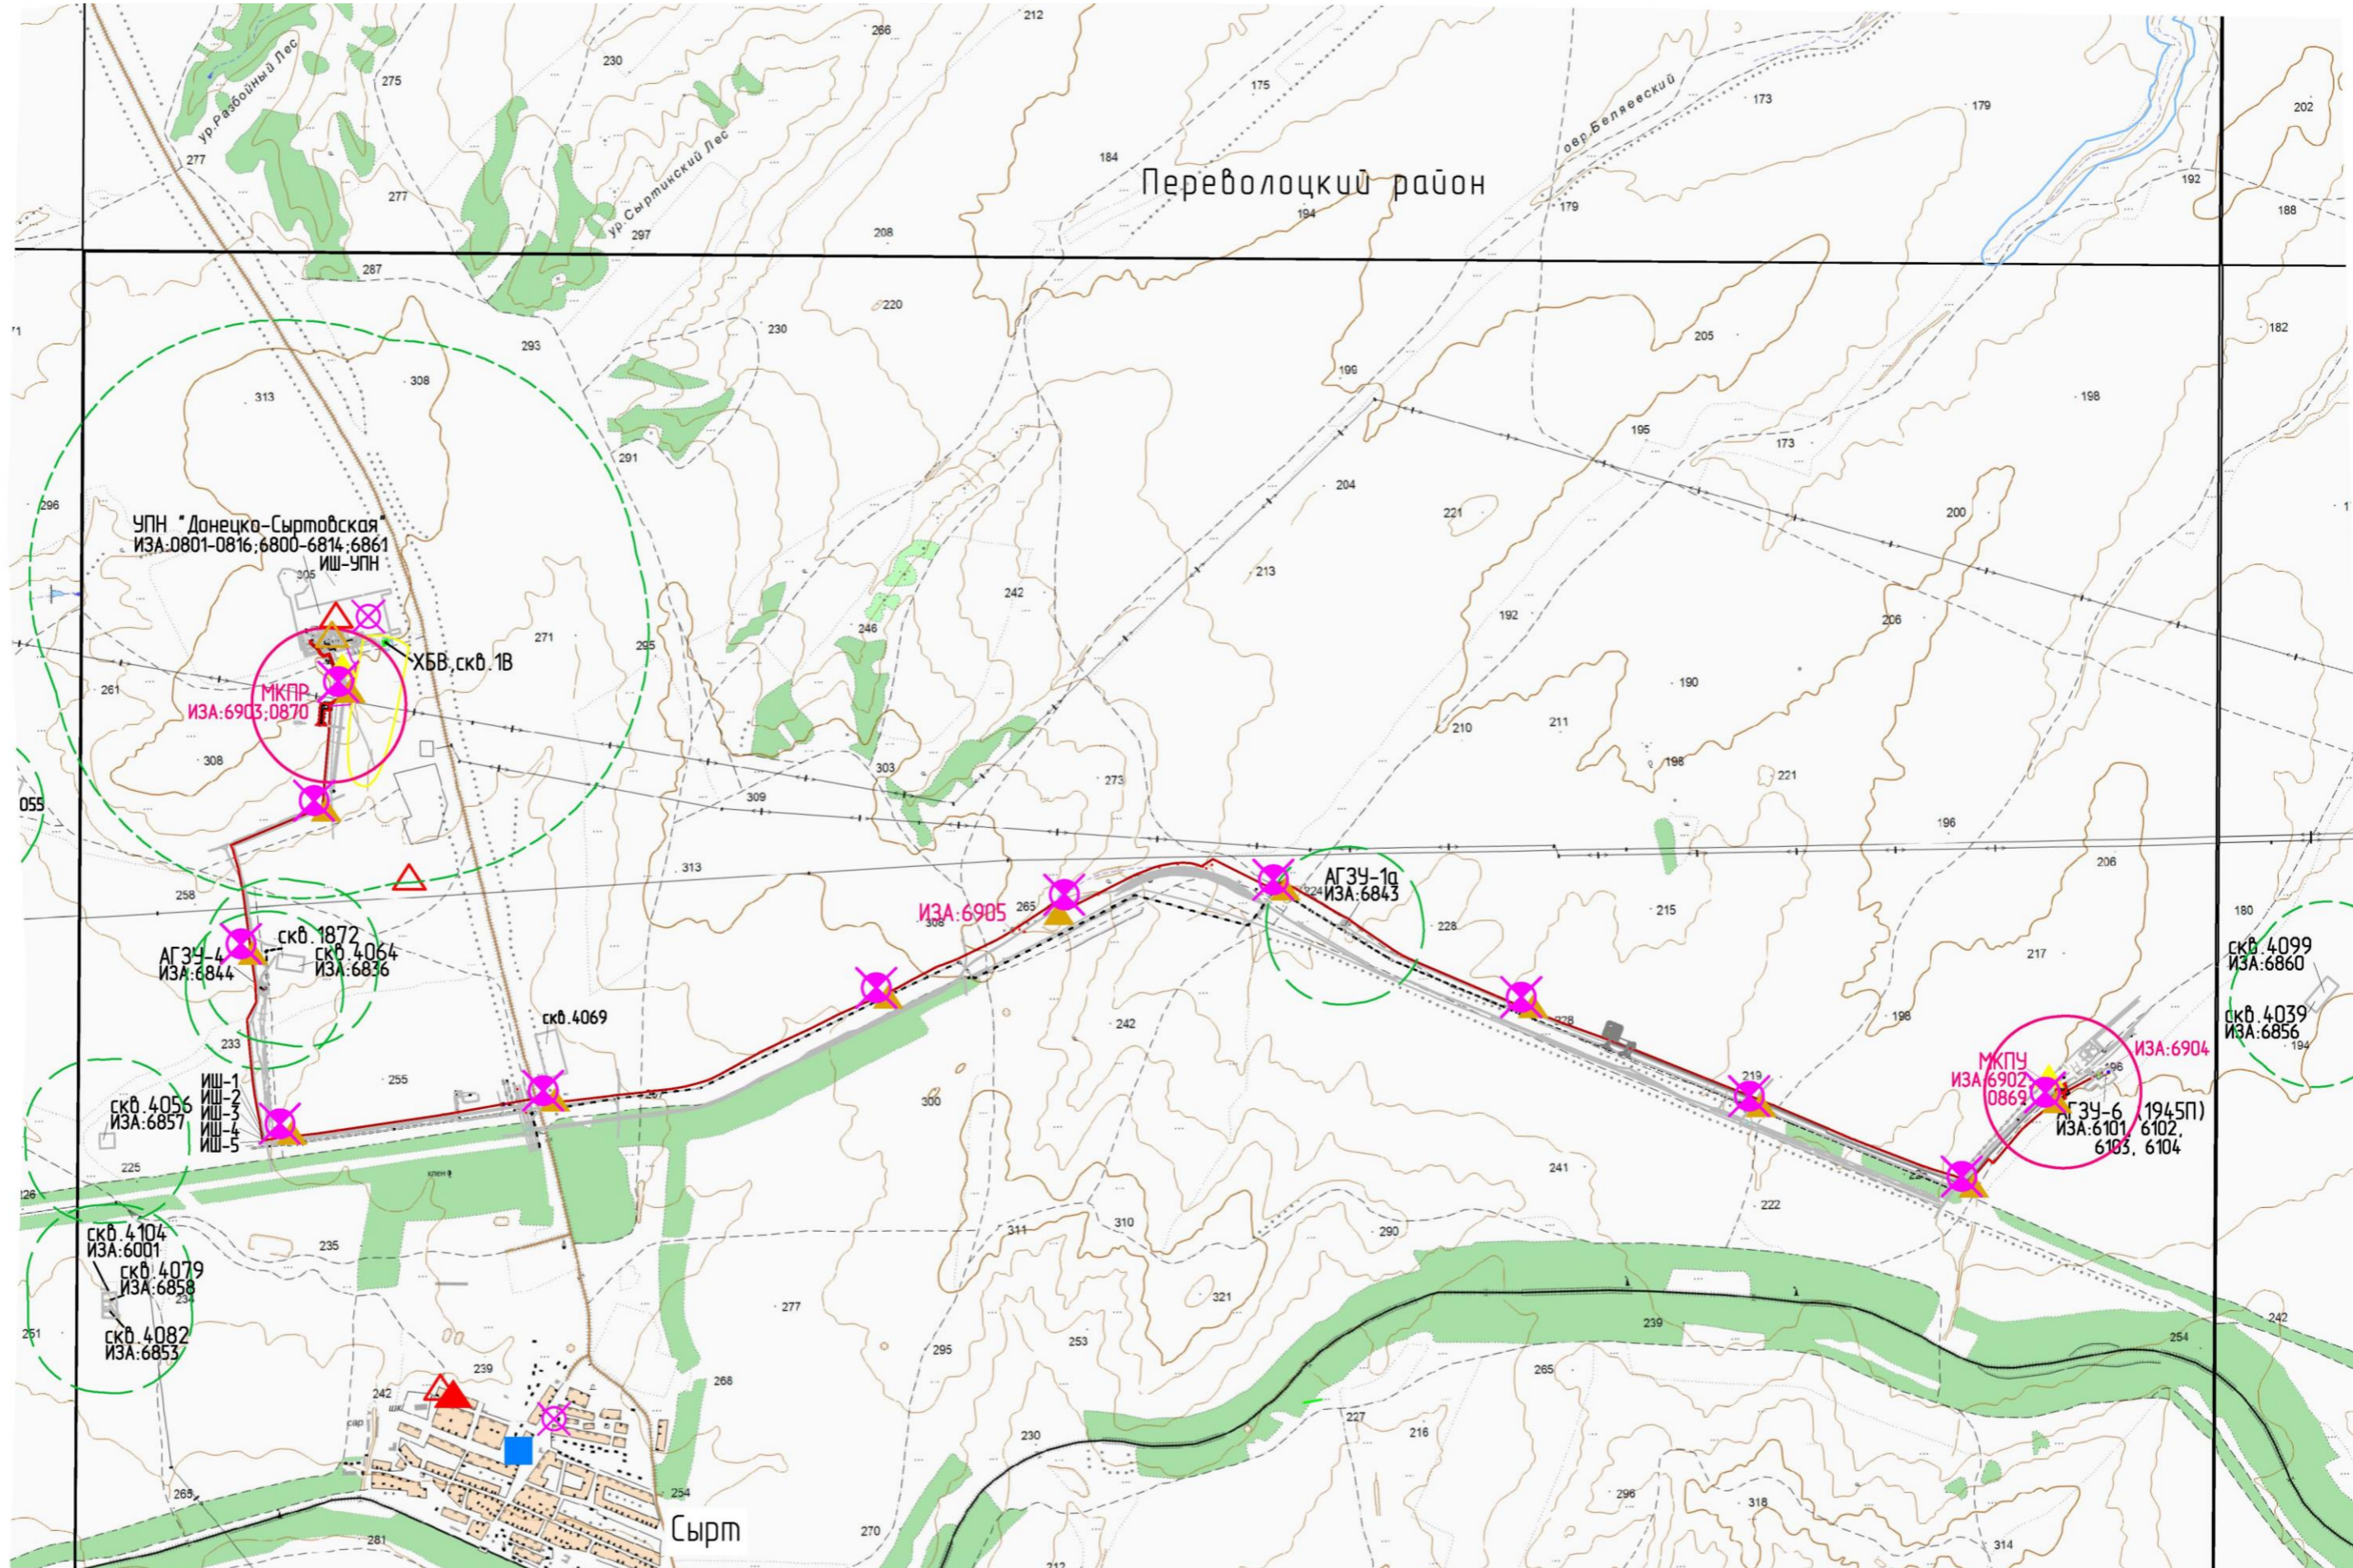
Переволоцкий район

ур.Разбойный Лес
ур.Сыртинский Лес
овр.Беляевский

УПН "Донецко-Сыртовская"
ИЗА:0801-0816;6800-6814;6861
ИШ-УПН
ХБВ,скв.1В
МКПР
ИЗА:6903;0870

АГЗУ-4
ИЗА:6844
скв.1872
скв.4064
ИЗА:6836
скв.4069

ИЗА:6905

АГЗУ-1а
ИЗА:6843

скв.4056
ИЗА:6857
ИШ-1
ИШ-2
ИШ-3
ИШ-4
ИШ-5

скв.4104
ИЗА:6001
скв.4079
ИЗА:6858
скв.4082
ИЗА:6853

МКПУ
ИЗА:6902
0869
ИЗА:6904
АГЗУ-6 (1945П)
ИЗА:6101, 6102,
6103, 6104

скв.4099
ИЗА:6860
скв.4039
ИЗА:6856

Сырт

055

266 212 230 275 277 277 287 297 208 184 175 194 173 179 179 202 192 188 182 293 230 220 313 308 199 205 198 291 195 173 296 204 221 200 305 242 213 192 206 271 295 246 190 261 210 211 198 221 308 303 273 309 196 313 258 265 224 228 215 206 180 217 233 242 228 198 194 255 300 219 225 241 222 126 235 311 310 290 277 321 239 261 295 253 242 268 239 265 227 216 254 230 296 318 265 270 281 212 314